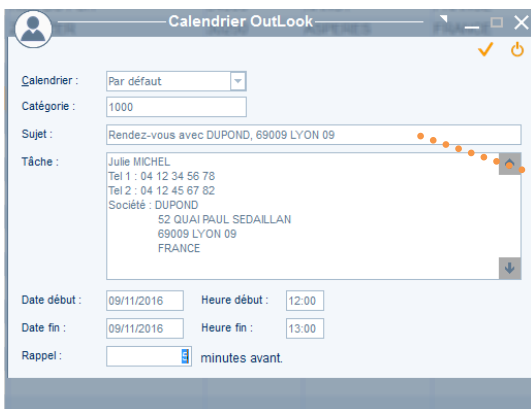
Calendrier OutLook

Calendrier : Par défaut

Catégorie : 1000

Sujet : Rendez-vous avec DUPOND, 69009 LYON 09

Tâche : Julie MICHEL
Tel 1 : 04 12 34 56 78
Tel 2 : 04 12 45 67 82
Société : DUPOND
52 QUAI PAUL SEDAILLAN
69009 LYON 09
FRANCE

Date début : 09/11/2016 Heure début : 12:00

Date fin : 09/11/2016 Heure fin : 13:00

Rappel : 5 minutes avant.